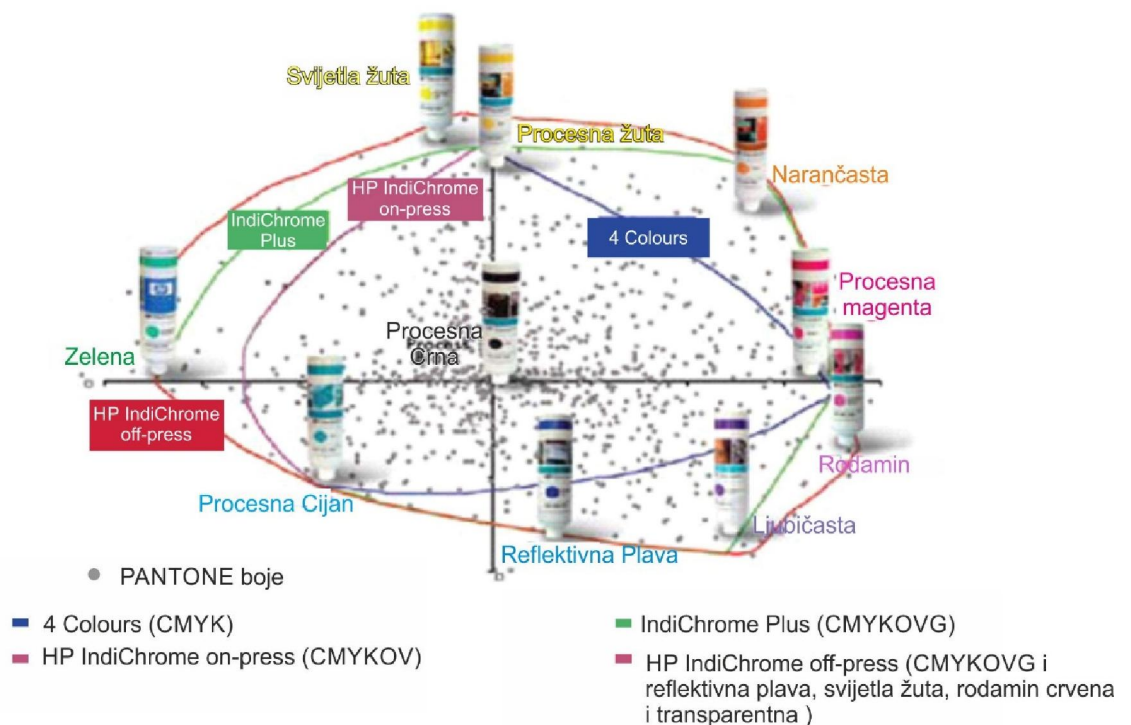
Svjetla žuta

Procesna žuta

Narančasta

HP IndiChrome on-press

IndiChrome Plus

4 Colours

Procesna magenta

Procesna Crna

Zelena

HP IndiChrome off-press

Rodamin

Procesna Cijan

Ljubičasta

Reflektivna Plava

PANTONE boje

4 Colours (CMYK)

HP IndiChrome on-press (CMYKOV)

IndiChrome Plus (CMYKOVG)

HP IndiChrome off-press (CMYKOVG i reflektivna plava, svijetla žuta, rodamin crvena i transparentna )